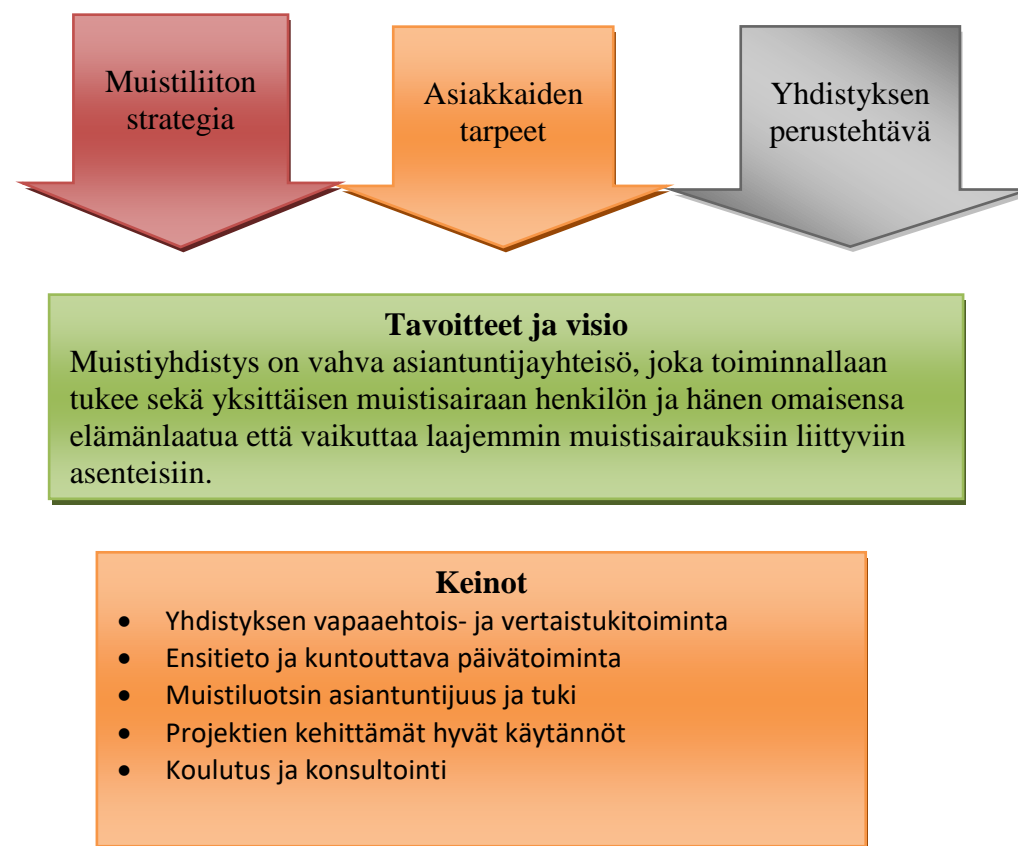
Muistiliiton strategia

Asiakkaiden tarpeet

Yhdistyksen perustehtävä

Tavoitteet ja visio

Muistiyhdistys on vahva asiantuntijayhteisö, joka toiminnallaan tukee sekä yksittäisen muistisairaan henkilön ja hänen omaisensa elämänlaatua että vaikuttaa laajemmin muistisairauksiin liittyviin asenteisiin.

Keinot

- Yhdistyksen vapaaehtois- ja vertaistukitoiminta
- Ensitieto ja kuntouttava päivätoiminta
- Muistiluotsin asiantuntijuus ja tuki
- Projektien kehittämät hyvät käytännöt
- Koulutus ja konsultointi